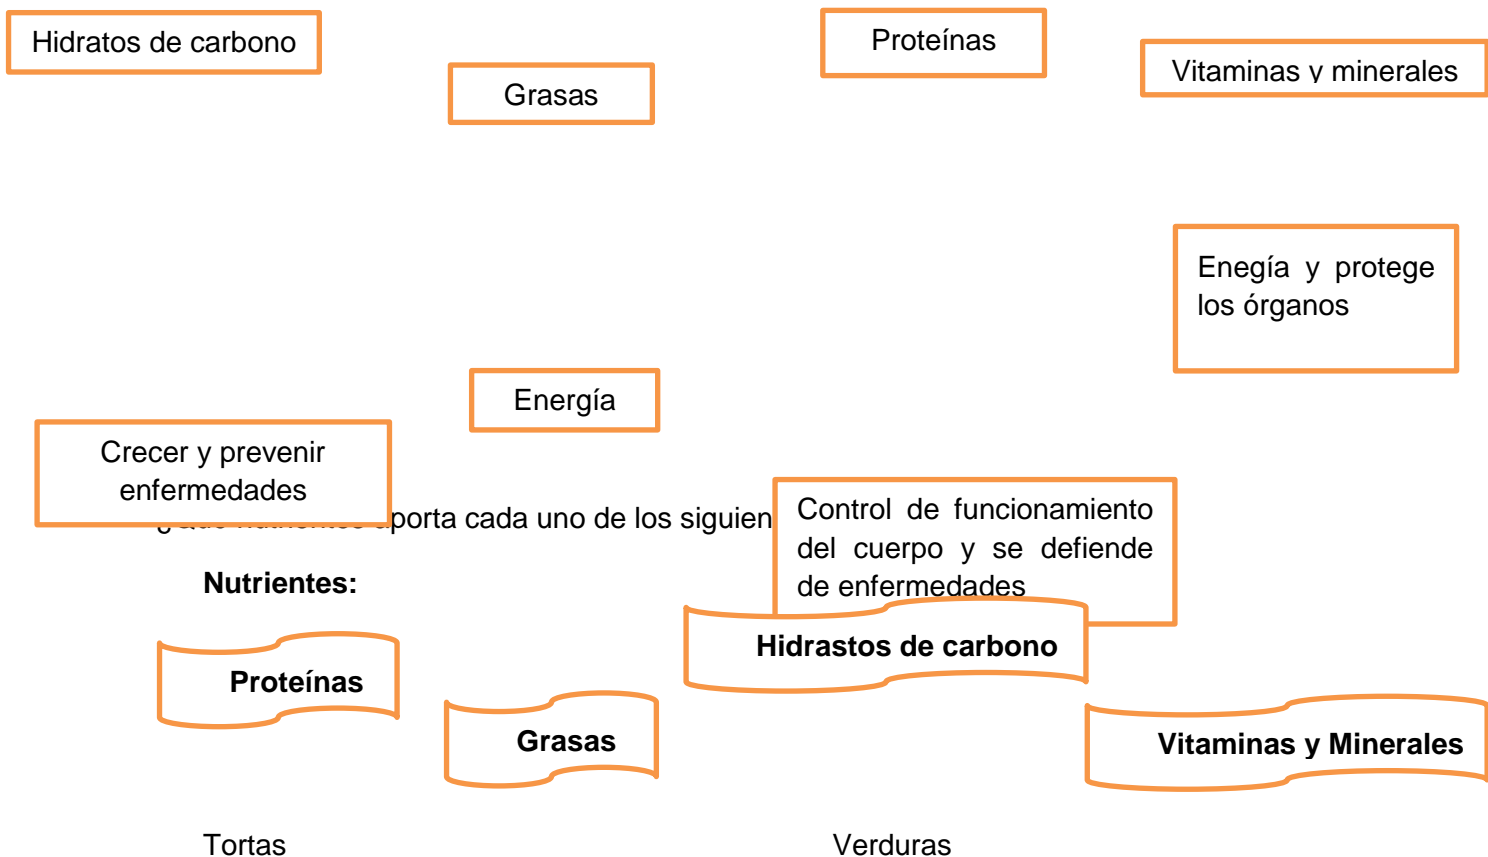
Hidratos de carbono

Grasas

Proteínas

Vitaminas y minerales

Enegía y protege los órganos

Energía

Crecer y prevenir enfermedades

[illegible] aporta cada uno de los siguien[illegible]

Control de funcionamiento del cuerpo y se defiende de enfermedades

Nutrientes:

Proteínas

Grasas

Hidrastos de carbono

Vitaminas y Minerales

Tortas

Verduras